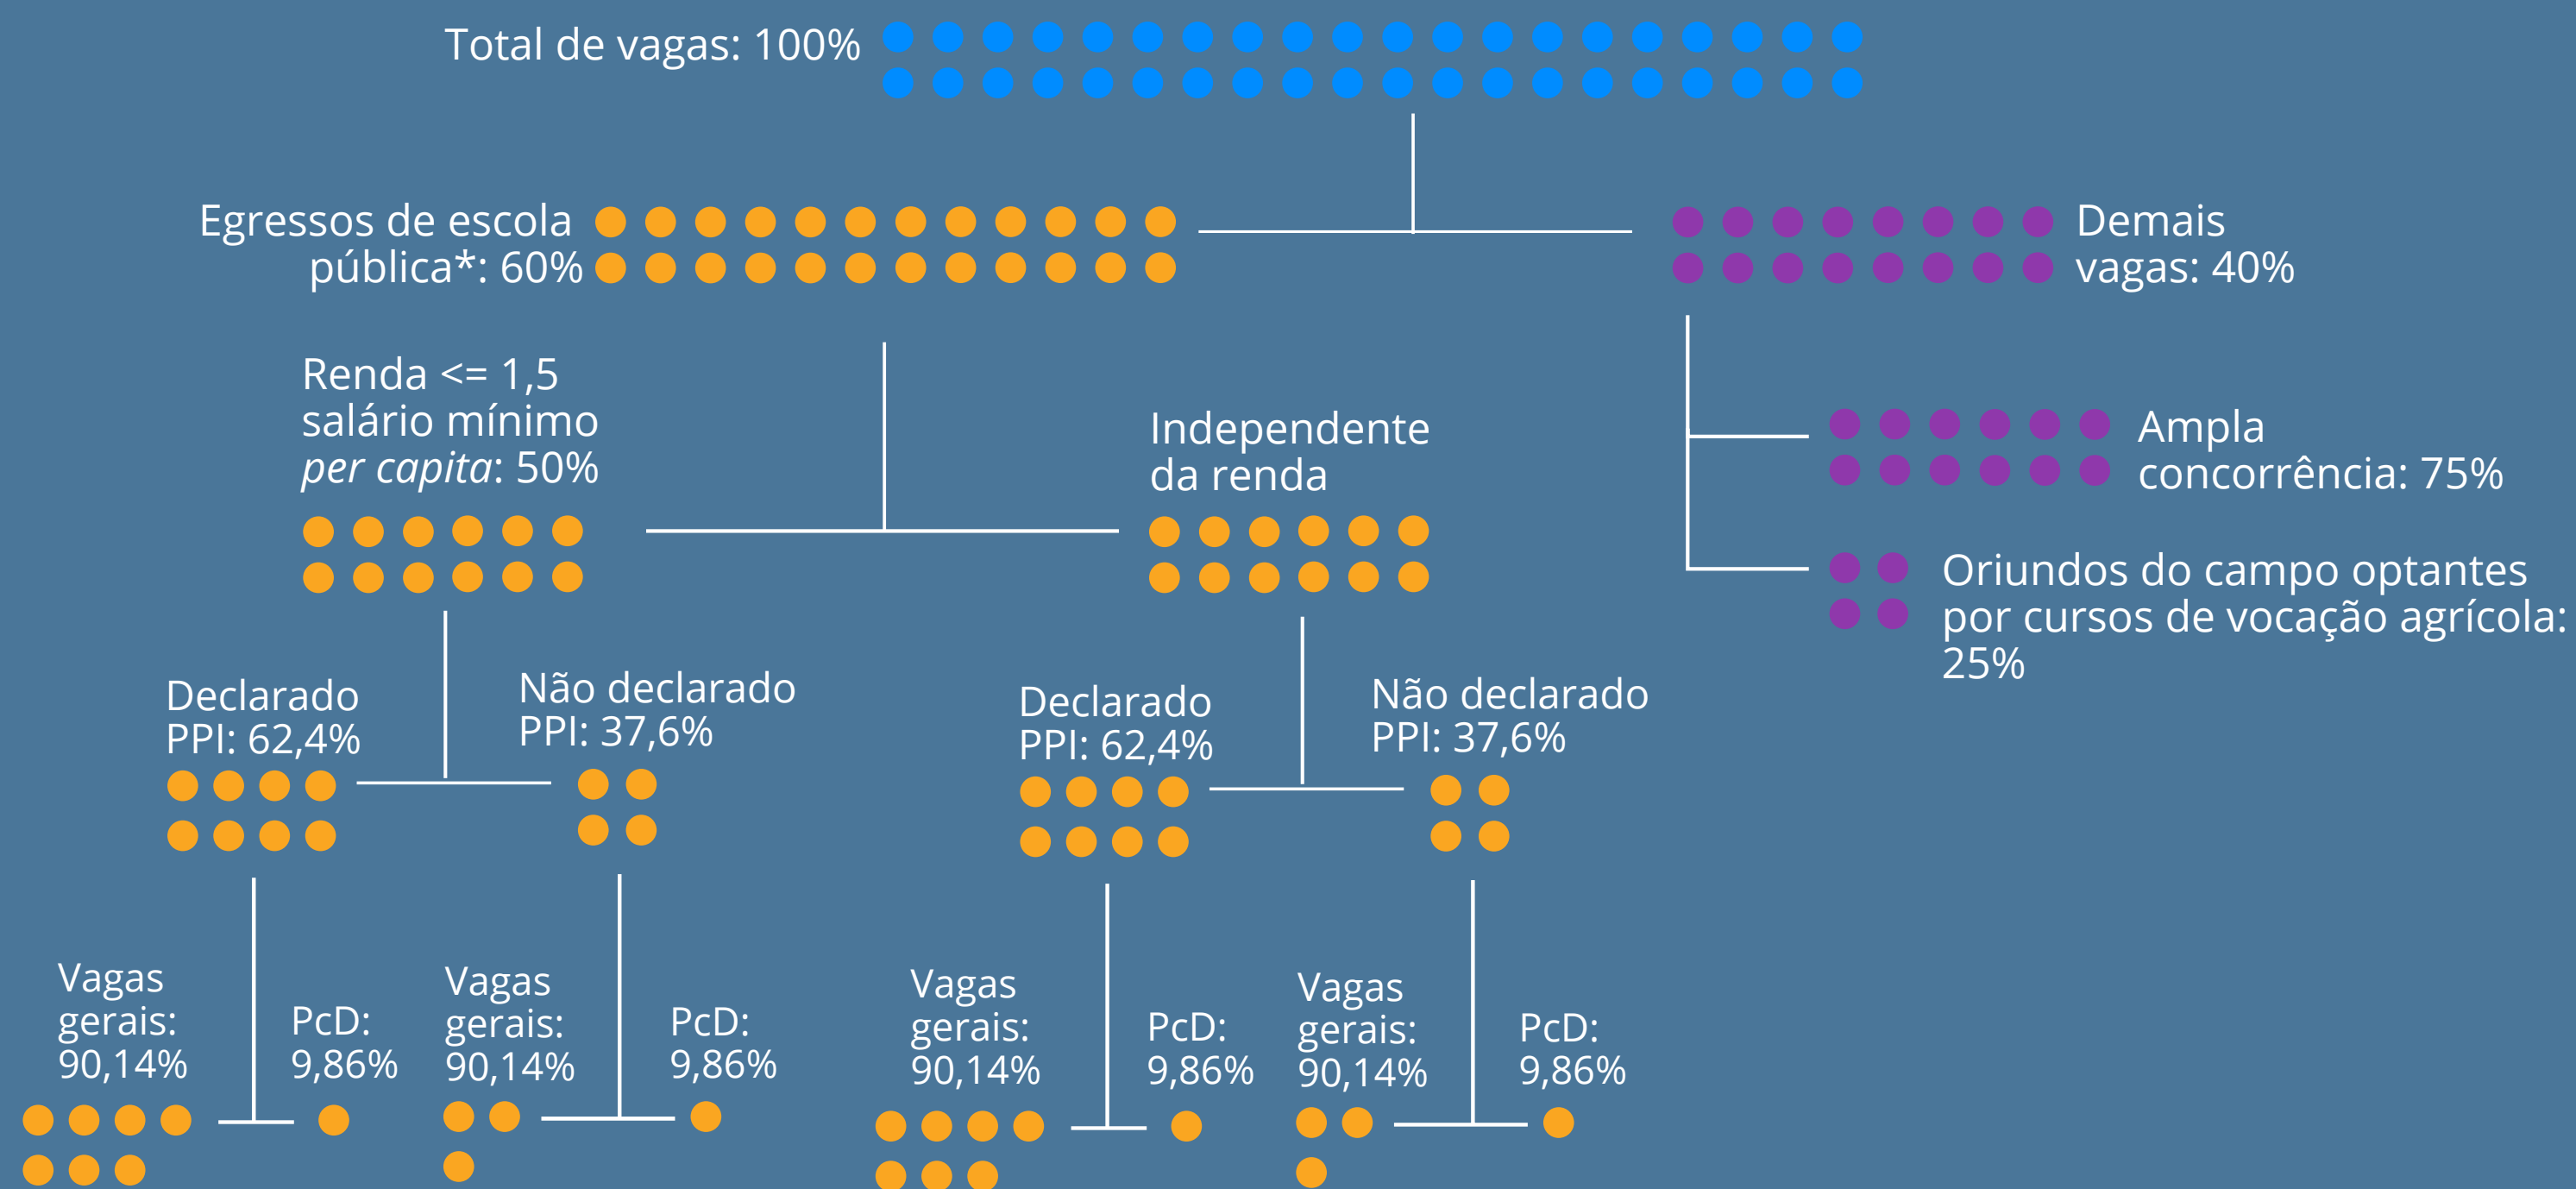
Total de vagas: 100%

Egressos de escola pública*: 60%

Demais vagas: 40%

Renda <= 1,5 salário mínimo *per capita*: 50%

Independente da renda

Ampla concorrência: 75%

Oriundos do campo optantes por cursos de vocação agrícola: 25%

Declarado PPI: 62,4%

Não declarado PPI: 37,6%

Declarado PPI: 62,4%

Não declarado PPI: 37,6%

Vagas gerais: 90,14%

PcD: 9,86%

Vagas gerais: 90,14%

PcD: 9,86%

Vagas gerais: 90,14%

PcD: 9,86%

Vagas gerais: 90,14%

PcD: 9,86%